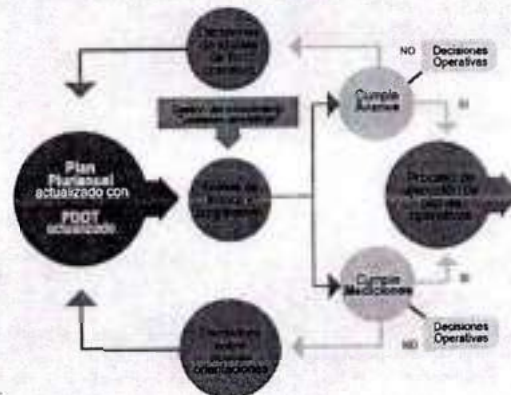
Decisiones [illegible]

NO Decisiones Operativas

Cumple Avance

SI

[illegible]

Plan Plurianual actualizado con PDOT actualizado

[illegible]

Proceso de ejecución de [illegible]

Cumple Mediciones

SI

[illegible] orientaciones

NO Decisiones Operativas